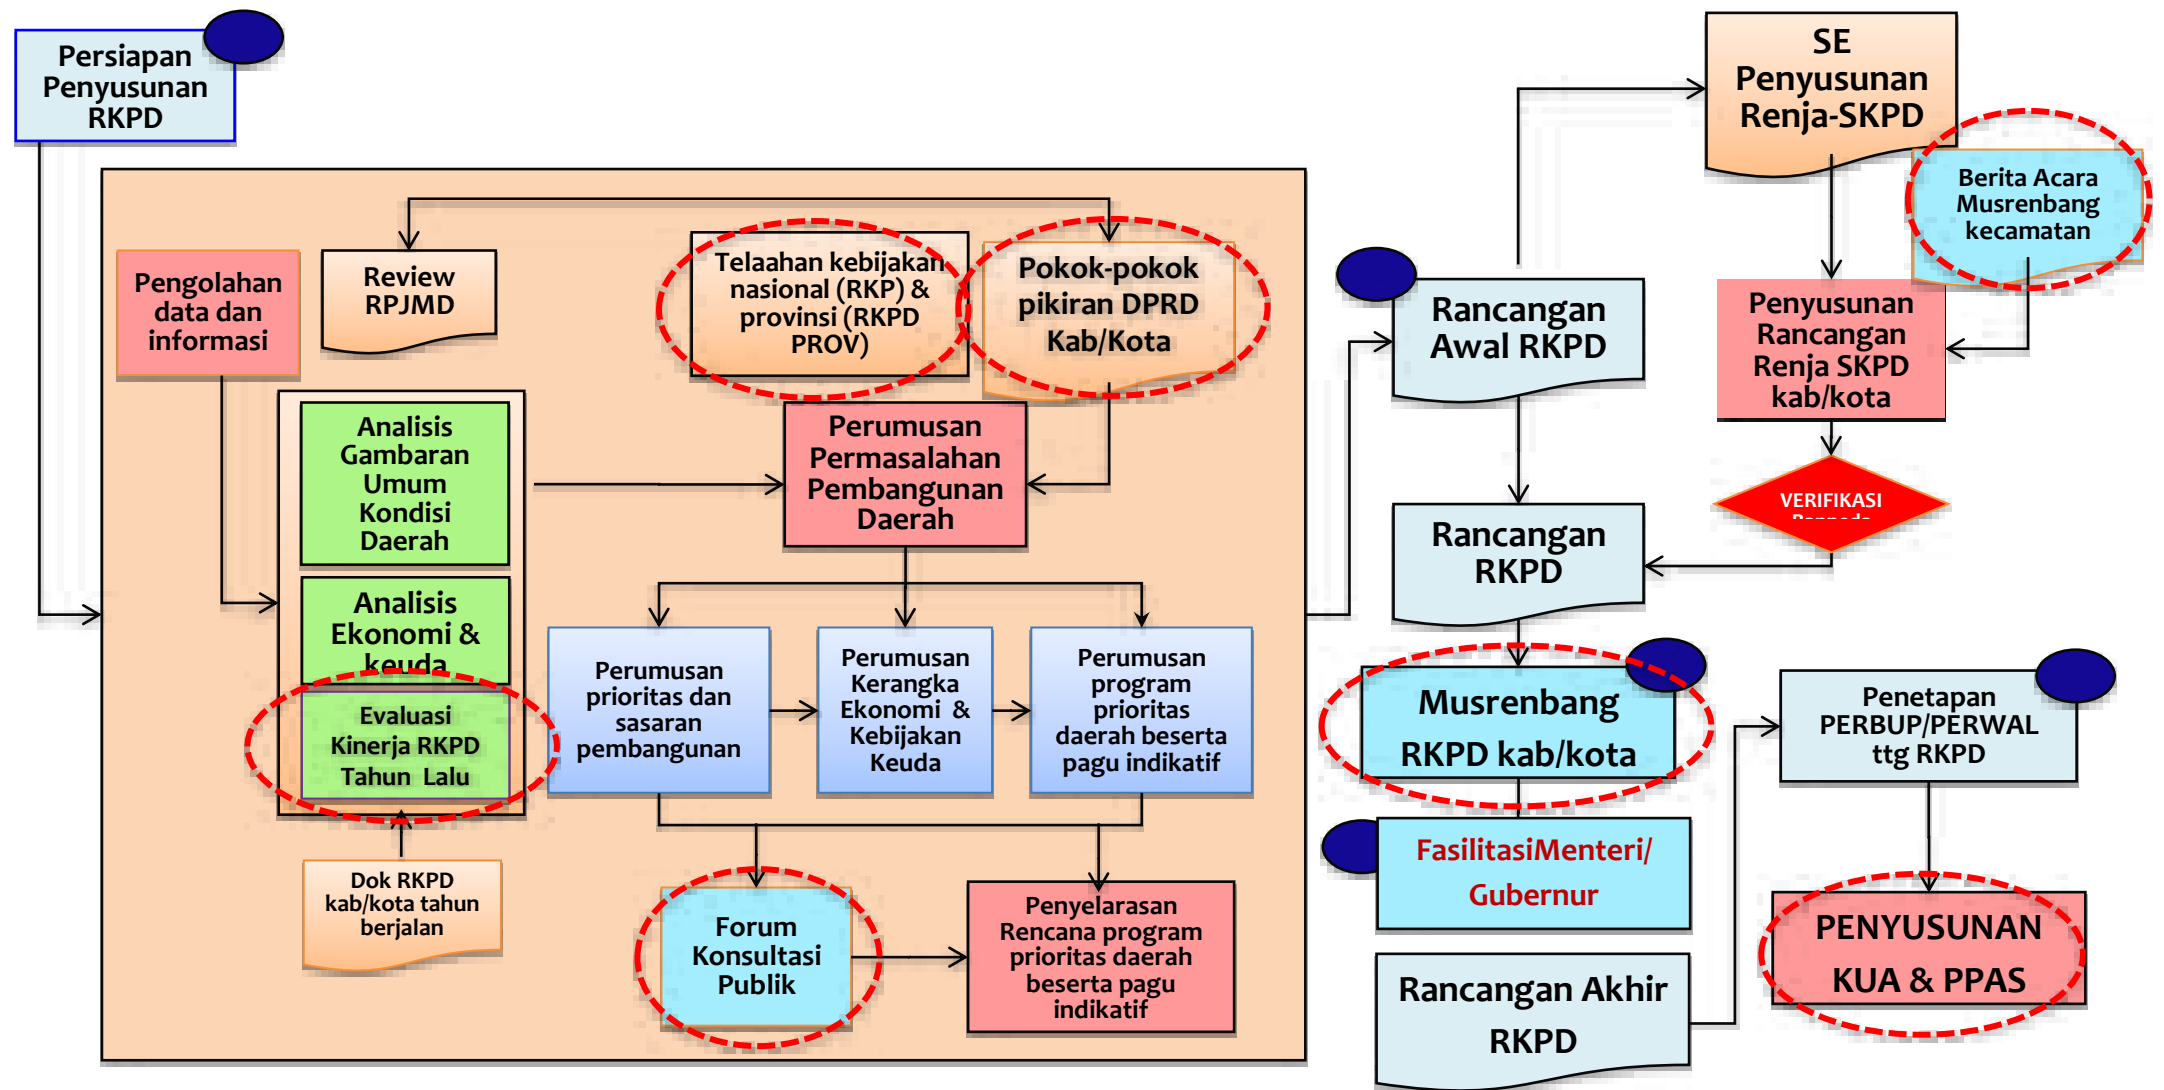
Persiapan Penyusunan RKPD

Pengolahan data dan informasi

Review RPJMD

Telaahan kebijakan nasional (RKP) & provinsi (RKPD PROV)

Pokok-pokok pikiran DPRD Kab/Kota

Analisis Gambaran Umum Kondisi Daerah

Perumusan Permasalahan Pembangunan Daerah

Analisis Ekonomi & keuda

Evaluasi Kinerja RKPD Tahun Lalu

Perumusan prioritas dan sasaran pembangunan

Perumusan Kerangka Ekonomi & Kebijakan Keuda

Perumusan program prioritas daerah beserta pagu indikatif

Dok RKPD kab/kota tahun berjalan

Forum Konsultasi Publik

Penyelarasan Rencana program prioritas daerah beserta pagu indikatif

SE Penyusunan Renja-SKPD

Berita Acara Musrenbang kecamatan

Rancangan Awal RKPD

Penyusunan Rancangan Renja SKPD kab/kota

VERIFIKASI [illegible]

Rancangan RKPD

Musrenbang RKPD kab/kota

FasilitasiMenteri/ Gubernur

Rancangan Akhir RKPD

Penetapan PERBUP/PERWAL ttg RKPD

PENYUSUNAN KUA & PPAS